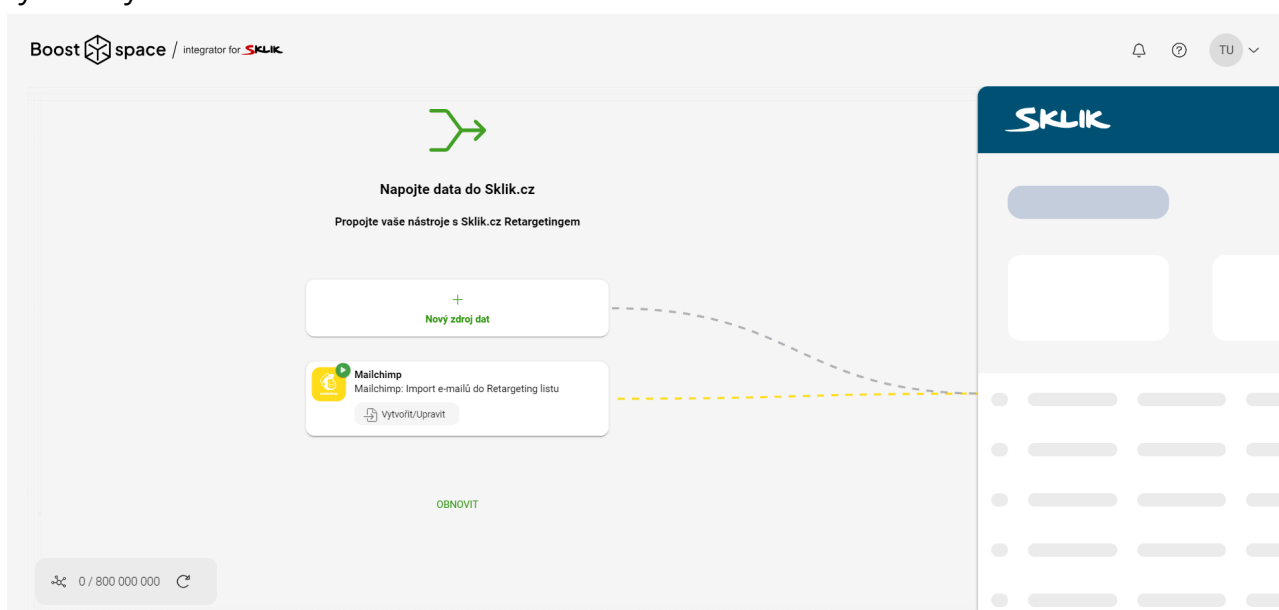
Boost space / integrator for SKLIK

TU

Napojte data do Sklik.cz

Propojte vaše nástroje s Sklik.cz Retargetingem

+
Nový zdroj dat

Mailchimp
Mailchimp: Import e-mailů do Retargeting listu
Vytvořit/Upravit

OBNOVIT

0 / 800 000 000

SKLIK